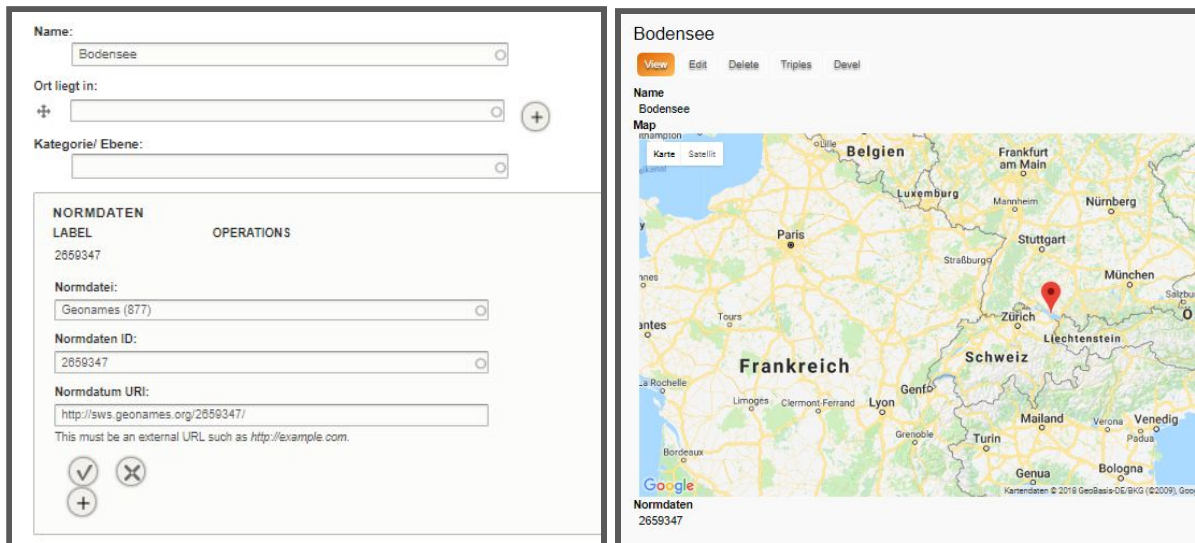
Name:
Bodensee
Ort liegt in:
Kategorie/ Ebene:
NORMDATEN
LABEL
OPERATIONS
2659347
Normdatei:
Geonames (877)
Normdaten ID:
2659347
Normdatum URI:
http://sws.geonames.org/2659347/
This must be an external URL such as http://example.com.

Bodensee
View
Edit
Delete
Triples
Devel
Name
Bodensee
Map
Karte
Satellit
Belgien
Frankfurt am Main
Luxemburg
Mannheim
Nürnberg
Paris
Stuttgart
Straßburg
München
Tours
Zürich
antes
Liechtenstein
Frankreich
Schweiz
La Rochelle
Genf
Limoges
Clermont-Ferrand
Lyon
Mailand
Verona
Venedig
Padua
Grenoble
Turin
Bordeaux
Genua
Bologna
Google
Kartendaten © 2018 GeoBasis-DE/BKG (©2009), Goo
Normdaten
2659347